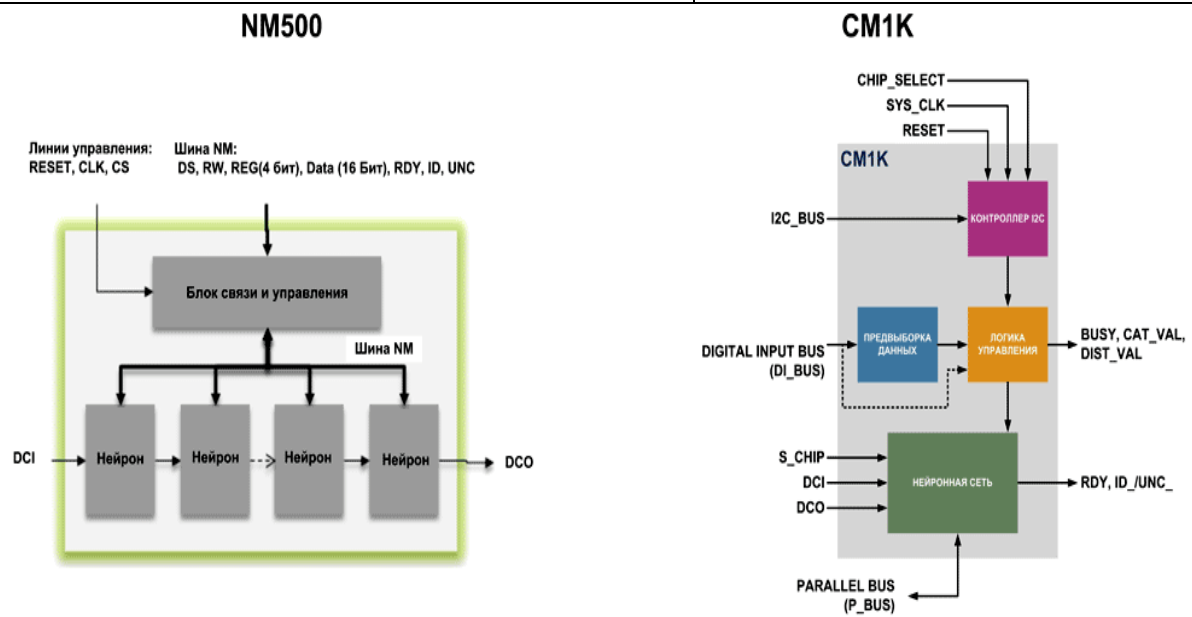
NM500

Линии управления:
RESET, CLK, CS

Шина NM:
DS, RW, REG(4 бит), Data (16 Бит), RDY, ID, UNC

Блок связи и управления

Шина NM

DCI

Нейрон

Нейрон

Нейрон

Нейрон

DCO

CM1K

CHIP_SELECT

SYS_CLK

RESET

CM1K

I2C_BUS

КОНТРОЛЛЕР I2C

DIGITAL INPUT BUS
(DI_BUS)

ПРЕДВЫБОРКА ДАННЫХ

ЛОГИКА УПРАВЛЕНИЯ

BUSY, CAT_VAL,
DIST_VAL

S_CHIP

DCI

DCO

НЕЙРОННАЯ СЕТЬ

RDY, ID_/UNC_

PARALLEL BUS
(P_BUS)